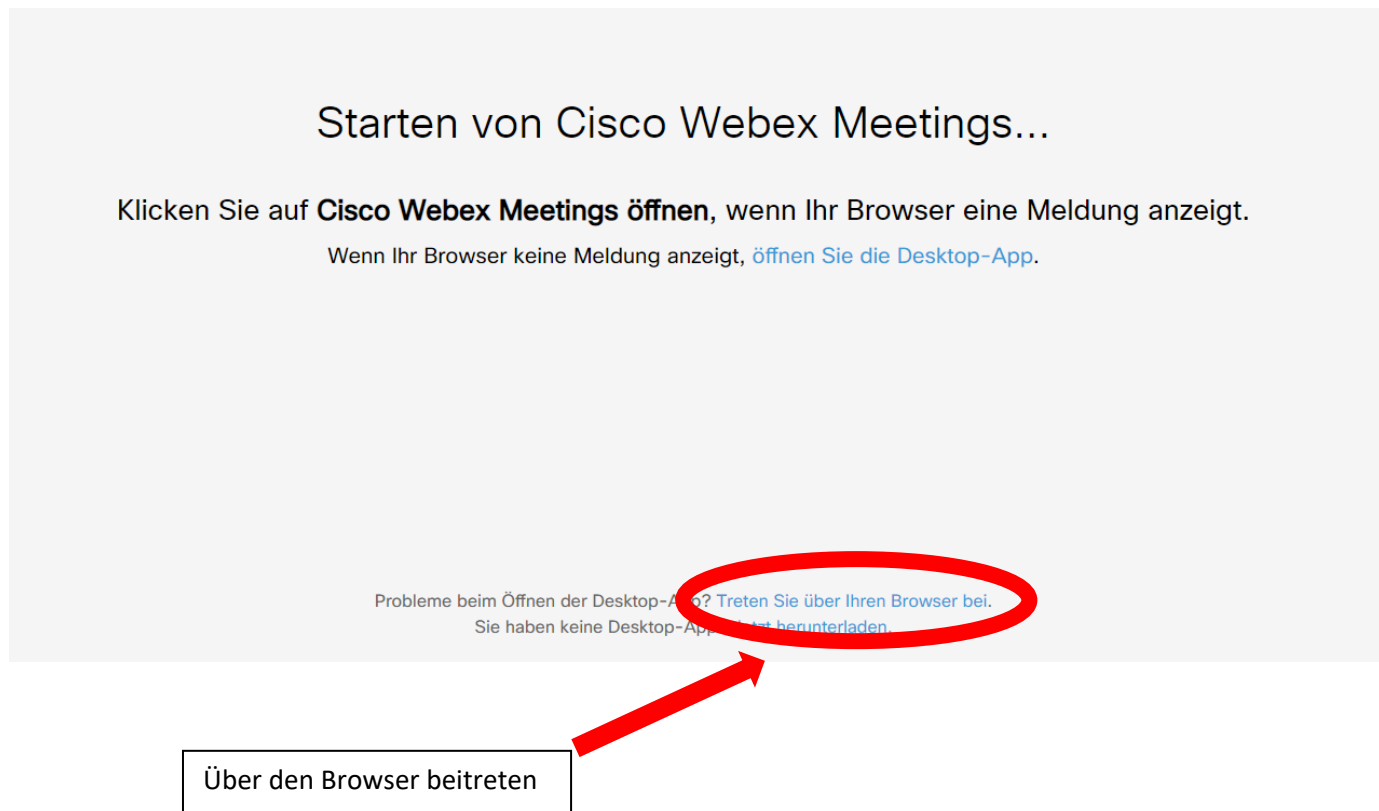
Starten von Cisco Webex Meetings...

Klicken Sie auf **Cisco Webex Meetings öffnen**, wenn Ihr Browser eine Meldung anzeigt.

Wenn Ihr Browser keine Meldung anzeigt, öffnen Sie die Desktop-App.

Probleme beim Öffnen der Desktop-A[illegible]? Treten Sie über Ihren Browser bei.
Sie haben keine Desktop-App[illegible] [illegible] herunterladen.

Über den Browser beitreten